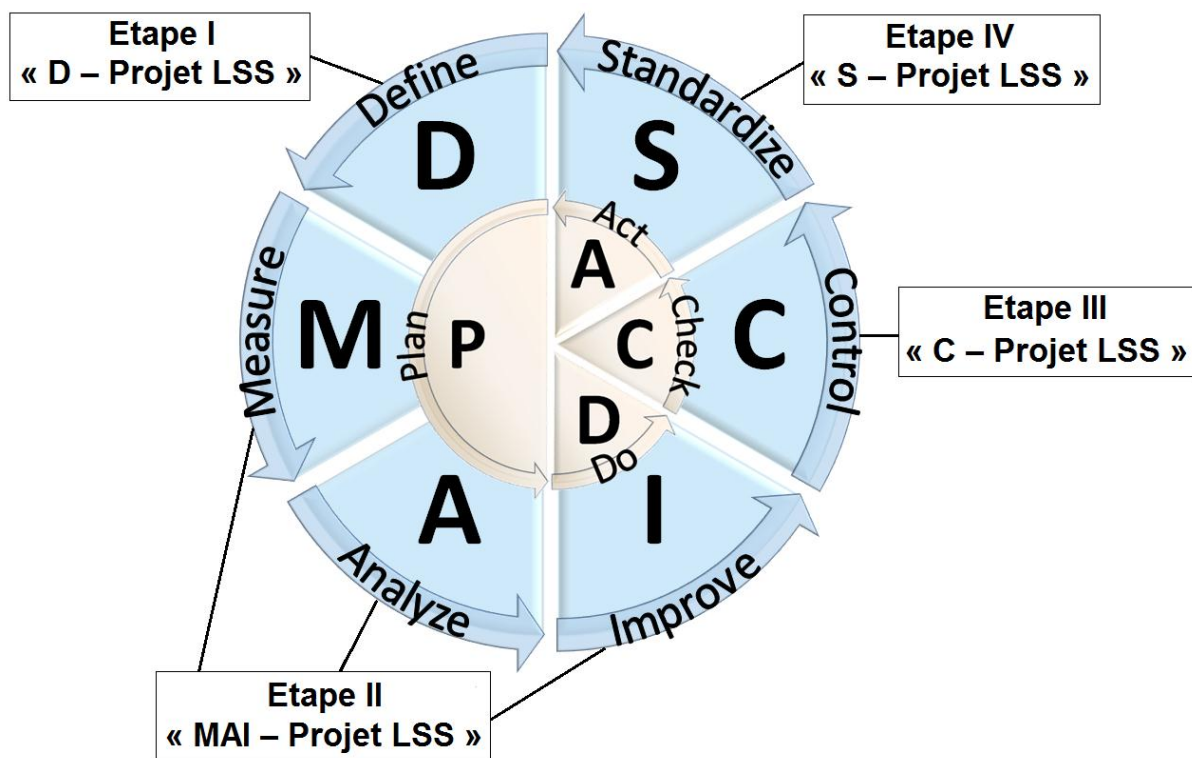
Etape I
« D – Projet LSS »

Etape IV
« S – Projet LSS »

Define
D
Standardize
S

Act
A
Check
C
Plan
P
D
Do

Measure
M
Control
C

Etape III
« C – Projet LSS »

A
I
Analyze
Improve

Etape II
« MAI – Projet LSS »